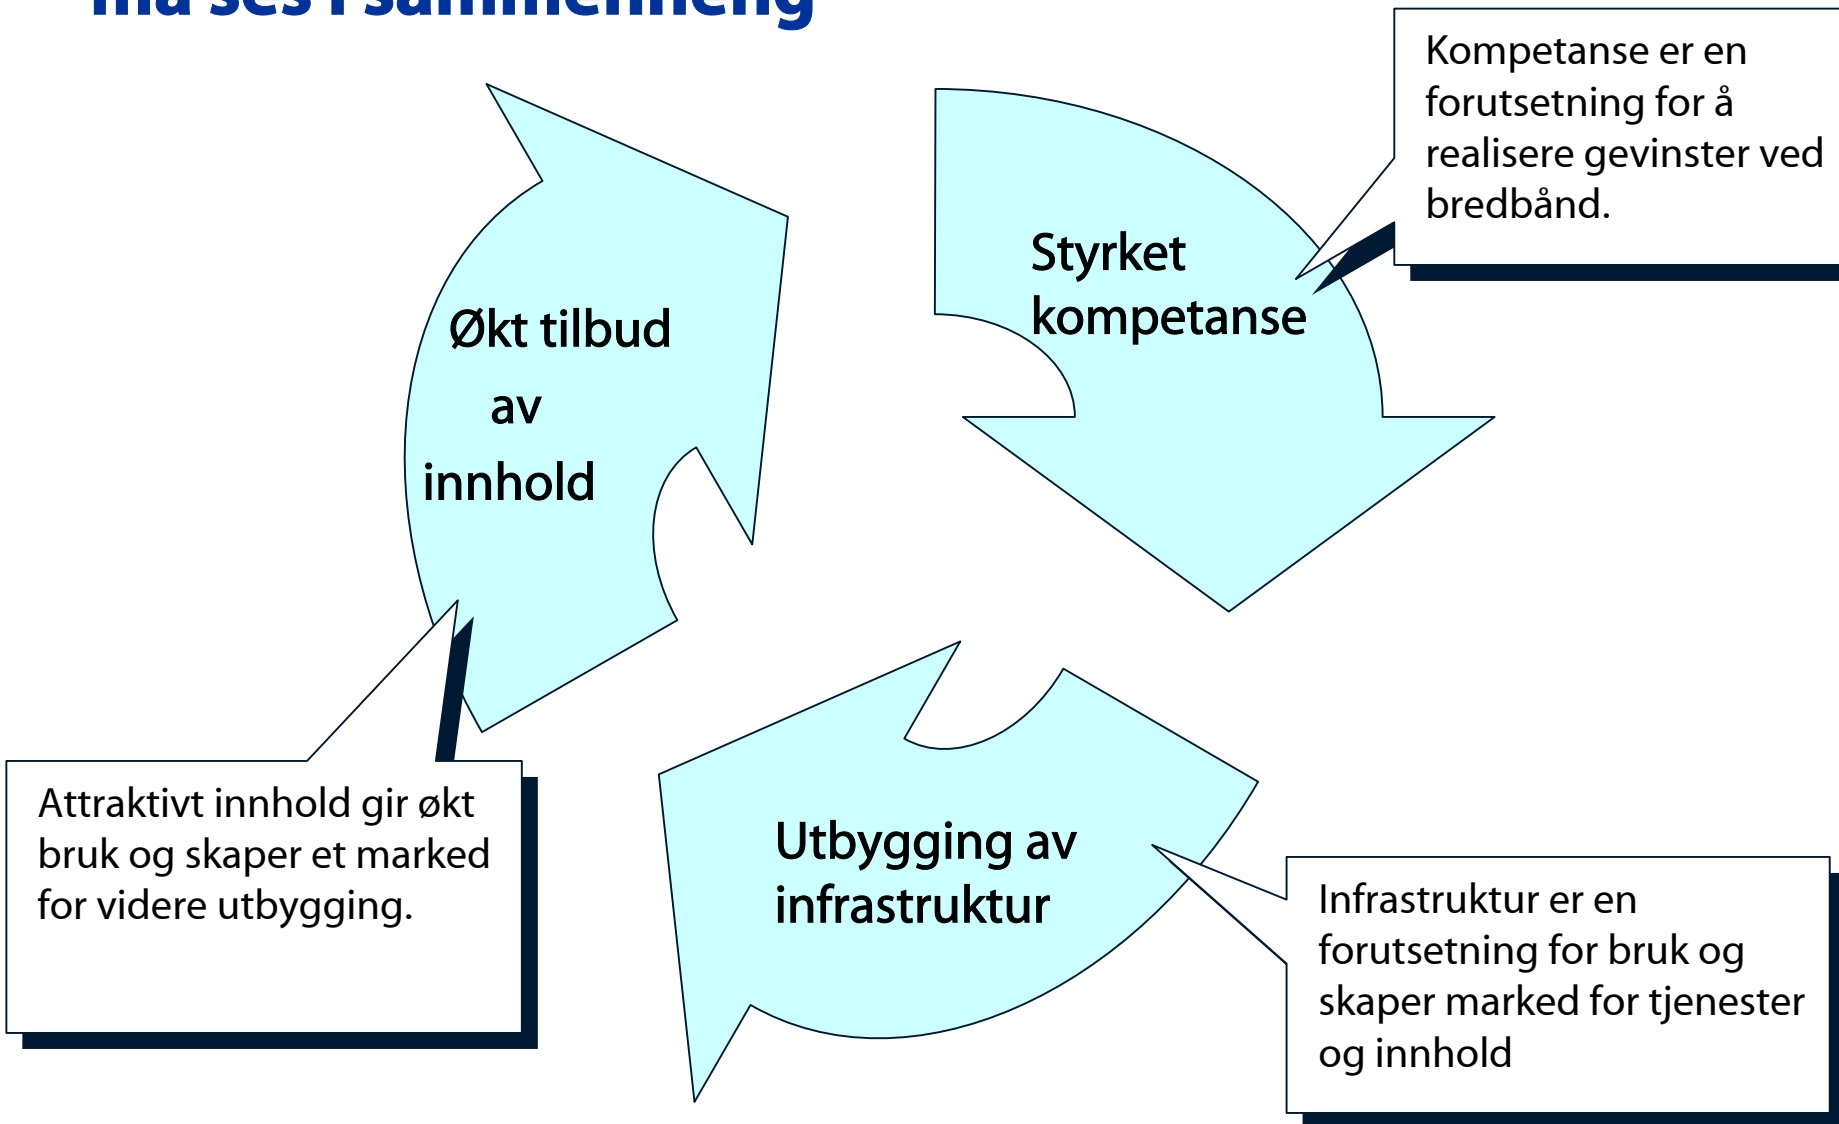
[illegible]

Kompetanse er en forutsetning for å realisere gevinster ved bredbånd.

Økt tilbud av innhold

Styrket kompetanse

Attraktivt innhold gir økt bruk og skaper et marked for videre utbygging.

Utbygging av infrastruktur

Infrastruktur er en forutsetning for bruk og skaper marked for tjenester og innhold